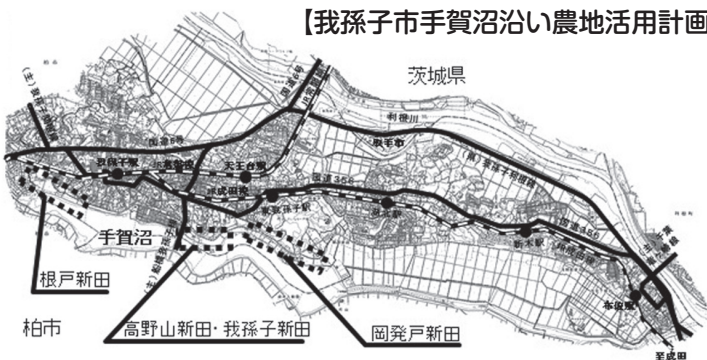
【我孫子市手賀沼沿い農地活用計画

茨城県

国道6号

利根川

(主)我孫子関宿線

国道6号

我孫子駅

天王台駅

東我孫子駅

JR成田線

湖北駅

新木駅

布佐駅

国道356

手賀沼

根戸新田

柏市

高野山新田・我孫子新田

岡発戸新田

至成田